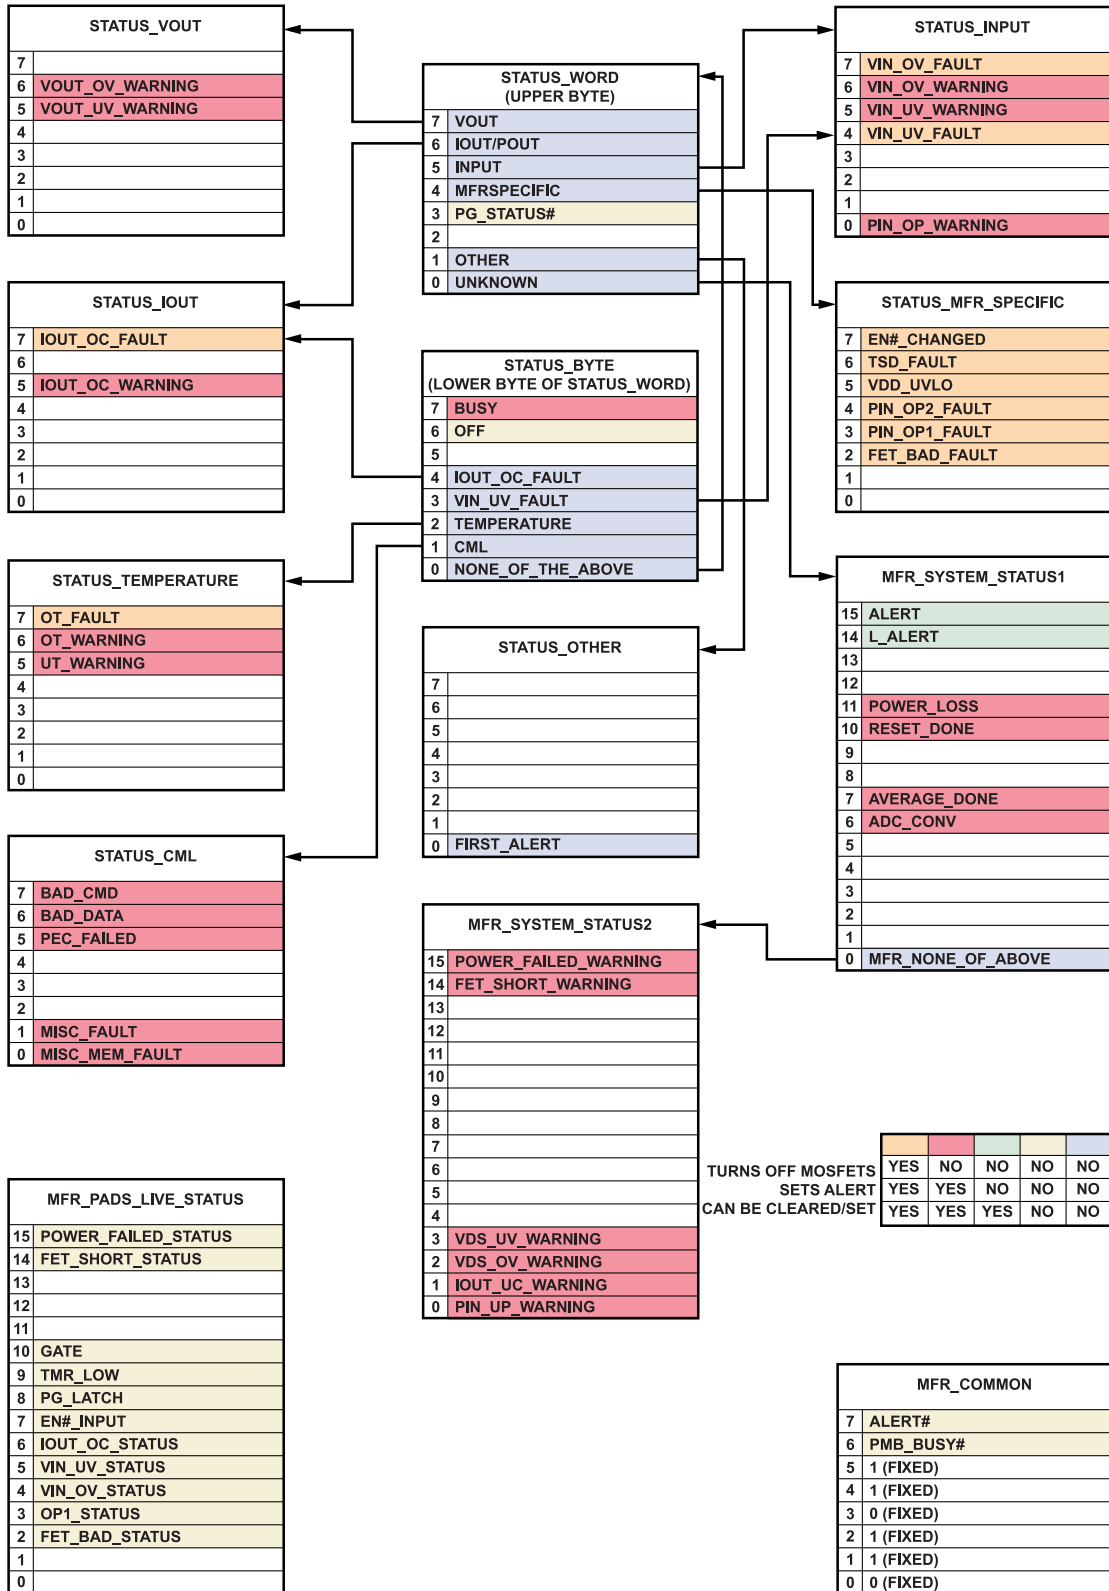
STATUS_VOUT

| 7 | |
|---|---|
| 6 | VOUT_OV_WARNING |
| 5 | VOUT_UV_WARNING |
| 4 | |
| 3 | |
| 2 | |
| 1 | |
| 0 | |

STATUS_IOUT

| 7 | IOUT_OC_FAULT |
|---|---|
| 6 | |
| 5 | IOUT_OC_WARNING |
| 4 | |
| 3 | |
| 2 | |
| 1 | |
| 0 | |

STATUS_TEMPERATURE

| 7 | OT_FAULT |
|---|---|
| 6 | OT_WARNING |
| 5 | UT_WARNING |
| 4 | |
| 3 | |
| 2 | |
| 1 | |
| 0 | |

STATUS_CML

| 7 | BAD_CMD |
|---|---|
| 6 | BAD_DATA |
| 5 | PEC_FAILED |
| 4 | |
| 3 | |
| 2 | |
| 1 | MISC_FAULT |
| 0 | MISC_MEM_FAULT |

MFR_PADS_LIVE_STATUS

| 15 | POWER_FAILED_STATUS |
|---|---|
| 14 | FET_SHORT_STATUS |
| 13 | |
| 12 | |
| 11 | |
| 10 | GATE |
| 9 | TMR_LOW |
| 8 | PG_LATCH |
| 7 | EN#_INPUT |
| 6 | IOUT_OC_STATUS |
| 5 | VIN_UV_STATUS |
| 4 | VIN_OV_STATUS |
| 3 | OP1_STATUS |
| 2 | FET_BAD_STATUS |
| 1 | |
| 0 | |

STATUS_WORD
(UPPER BYTE)

| 7 | VOUT |
|---|---|
| 6 | IOUT/POUT |
| 5 | INPUT |
| 4 | MFRSPECIFIC |
| 3 | PG_STATUS# |
| 2 | |
| 1 | OTHER |
| 0 | UNKNOWN |

STATUS_BYTE
(LOWER BYTE OF STATUS_WORD)

| 7 | BUSY |
|---|---|
| 6 | OFF |
| 5 | |
| 4 | IOUT_OC_FAULT |
| 3 | VIN_UV_FAULT |
| 2 | TEMPERATURE |
| 1 | CML |
| 0 | NONE_OF_THE_ABOVE |

STATUS_OTHER

| 7 | |
|---|---|
| 6 | |
| 5 | |
| 4 | |
| 3 | |
| 2 | |
| 1 | |
| 0 | FIRST_ALERT |

MFR_SYSTEM_STATUS2

| 15 | POWER_FAILED_WARNING |
|---|---|
| 14 | FET_SHORT_WARNING |
| 13 | |
| 12 | |
| 11 | |
| 10 | |
| 9 | |
| 8 | |
| 7 | |
| 6 | |
| 5 | |
| 4 | |
| 3 | VDS_UV_WARNING |
| 2 | VDS_OV_WARNING |
| 1 | IOUT_UC_WARNING |
| 0 | PIN_UP_WARNING |

STATUS_INPUT

| 7 | VIN_OV_FAULT |
|---|---|
| 6 | VIN_OV_WARNING |
| 5 | VIN_UV_WARNING |
| 4 | VIN_UV_FAULT |
| 3 | |
| 2 | |
| 1 | |
| 0 | PIN_OP_WARNING |

STATUS_MFR_SPECIFIC

| 7 | EN#_CHANGED |
|---|---|
| 6 | TSD_FAULT |
| 5 | VDD_UVLO |
| 4 | PIN_OP2_FAULT |
| 3 | PIN_OP1_FAULT |
| 2 | FET_BAD_FAULT |
| 1 | |
| 0 | |

MFR_SYSTEM_STATUS1

| 15 | ALERT |
|---|---|
| 14 | L_ALERT |
| 13 | |
| 12 | |
| 11 | POWER_LOSS |
| 10 | RESET_DONE |
| 9 | |
| 8 | |
| 7 | AVERAGE_DONE |
| 6 | ADC_CONV |
| 5 | |
| 4 | |
| 3 | |
| 2 | |
| 1 | |
| 0 | MFR_NONE_OF_ABOVE |

| | | | | | |
|---|---|---|---|---|---|
| TURNS OFF MOSFETS | YES | NO | NO | NO | NO |
| SETS ALERT | YES | YES | NO | NO | NO |
| CAN BE CLEARED/SET | YES | YES | YES | NO | NO |

MFR_COMMON

| 7 | ALERT# |
|---|---|
| 6 | PMB_BUSY# |
| 5 | 1 (FIXED) |
| 4 | 1 (FIXED) |
| 3 | 0 (FIXED) |
| 2 | 1 (FIXED) |
| 1 | 1 (FIXED) |
| 0 | 0 (FIXED) |